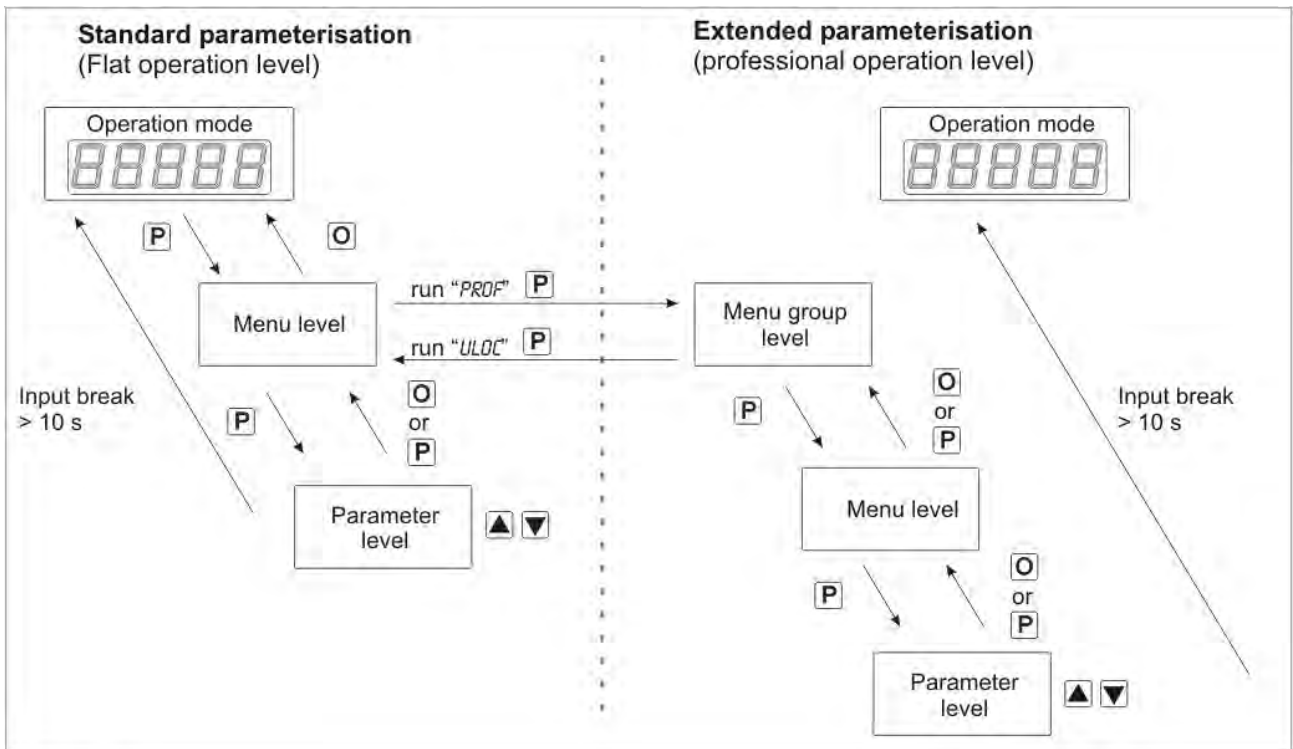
**Standard parameterisation**
(Flat operation level)

Operation mode

88888

P

O

Menu level

run "PROF" P

run "ULOC" P

Input break
> 10 s

P

O
or
P

Parameter level

▲ ▼

**Extended parameterisation**
(professional operation level)

Operation mode

88888

Menu group level

P

O
or
P

Input break
> 10 s

Menu level

P

O
or
P

Parameter level

▲ ▼